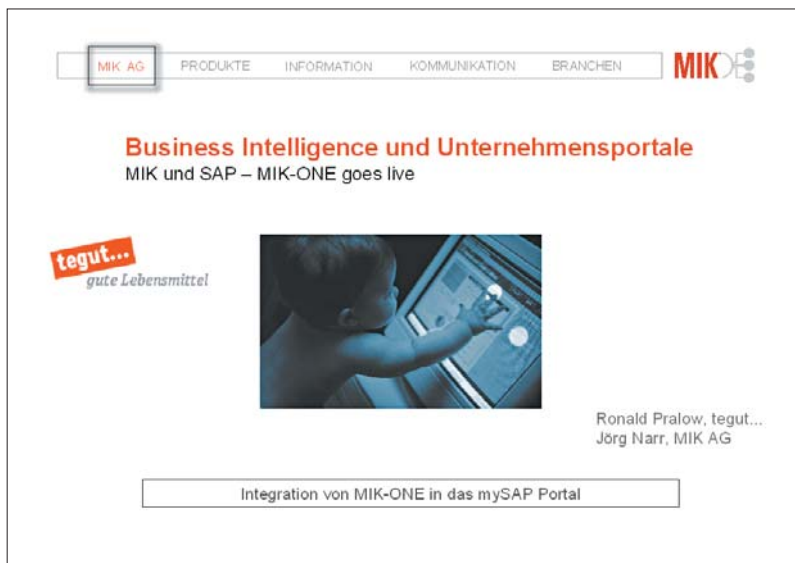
MIK AG PRODUKTE INFORMATION KOMMUNIKATION BRANCHEN

MIK

Business Intelligence und Unternehmensportale

MIK und SAP – MIK-ONE goes live

tegut...
gute Lebensmittel

Ronald Pralow, tegut...
Jörg Narr, MIK AG

Integration von MIK-ONE in das mySAP Portal